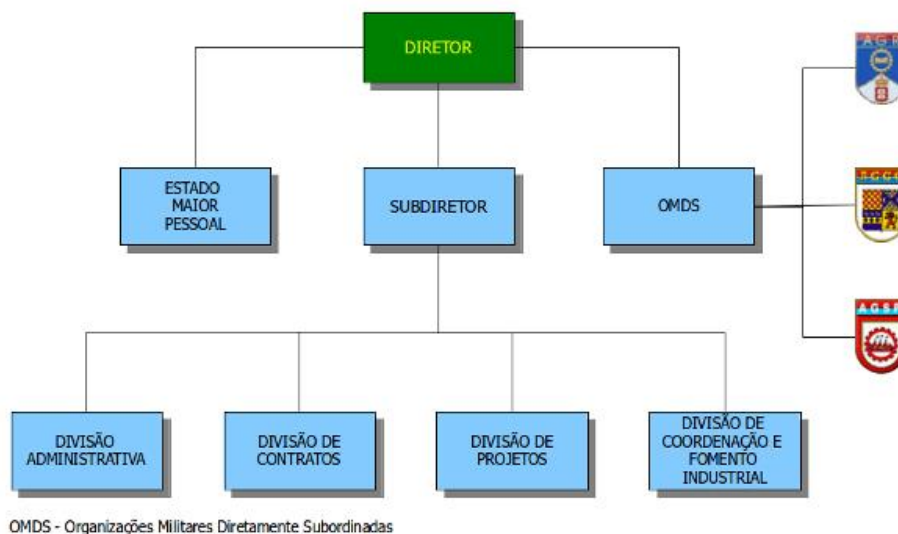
DIRETOR

ESTADO MAIOR PESSOAL

SUBDIRETOR

OMDS

AGR

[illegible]

AGS

DIVISÃO ADMINISTRATIVA

DIVISÃO DE CONTRATOS

DIVISÃO DE PROJETOS

DIVISÃO DE COORDENAÇÃO E FOMENTO INDUSTRIAL

OMDS - Organizações Militares Diretamente Subordinadas